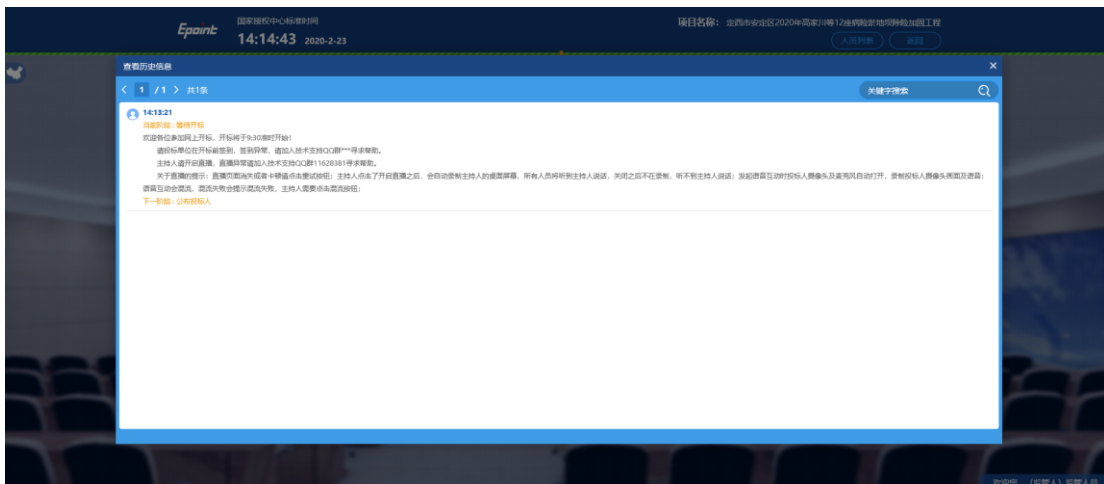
Epoint 国家授权中心标准时间
14:14:43 2020-2-23

项目名称：定西市安定区2020年高家川等12座病险淤地坝除险加固工程
人员列表 返回

查看历史信息
×

< 1 /1 > 共1条
关键字搜索

14:13:21
当前阶段：等待开标
欢迎各位参加网上开标，开标将于9:30准时开始！
请投标单位在开标前签到，签到异常，请加入技术支持QQ群***寻求帮助。
主持人请开启直播，直播异常请加入技术支持QQ群11628381寻求帮助。
关于直播的提示：直播页面消失或者卡顿请点击重试按钮；主持人点击了开启直播之后，会自动录制主持人的桌面屏幕，所有人员将听到主持人说话，关闭之后不在录制，听不到主持人说话；发起语音互动时投标人摄像头及麦克风自动打开，录制投标人摄像头画面及语音；
语音互动会混流，混流失败会提示混流失败，主持人需要点击混流按钮；
下一阶段：公布投标人

欢迎您，（投标人）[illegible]